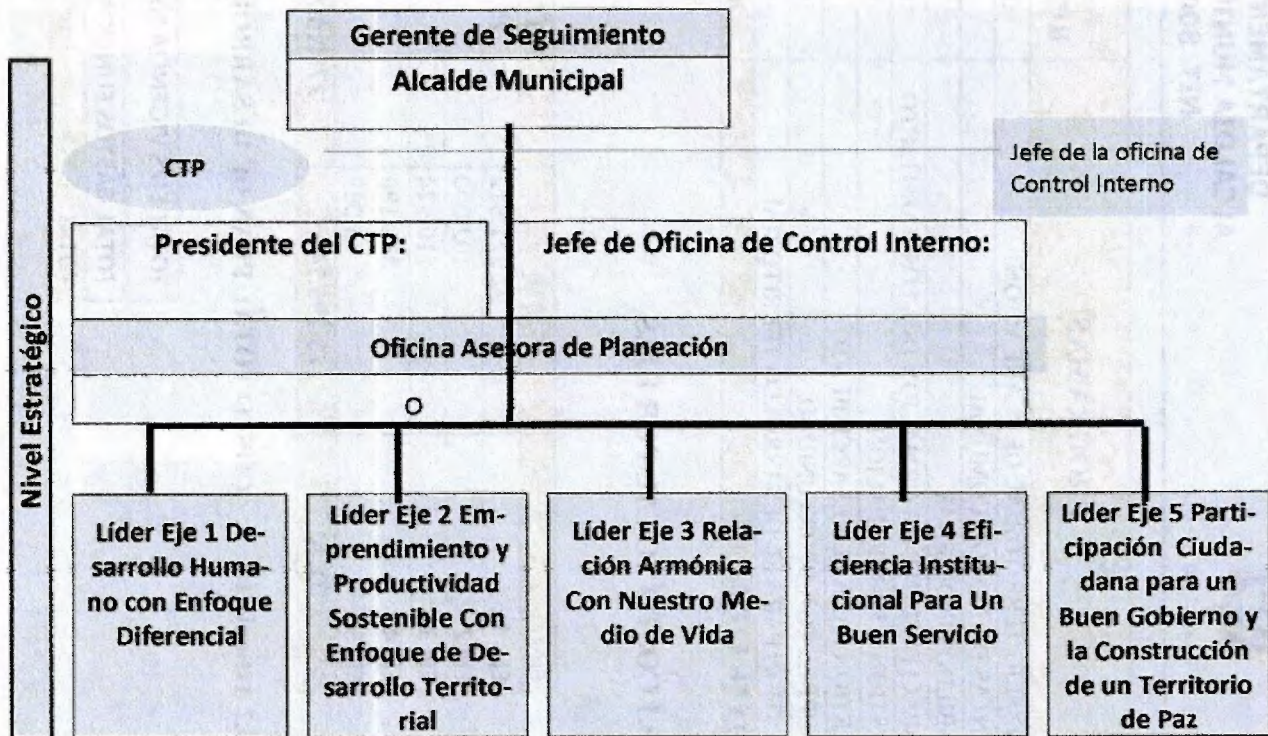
Gerente de Seguimiento
Alcalde Municipal

CTP

Jefe de la oficina de Control Interno

Presidente del CTP:

Jefe de Oficina de Control Interno:

Nivel Estratégico

Oficina Asesora de Planeación

O

Líder Eje 1 Desarrollo Humano con Enfoque Diferencial

Líder Eje 2 Emprendimiento y Productividad Sostenible Con Enfoque de Desarrollo Territorial

Líder Eje 3 Relación Armónica Con Nuestro Medio de Vida

Líder Eje 4 Eficiencia Institucional Para Un Buen Servicio

Líder Eje 5 Participación Ciudadana para un Buen Gobierno y la Construcción de un Territorio de Paz